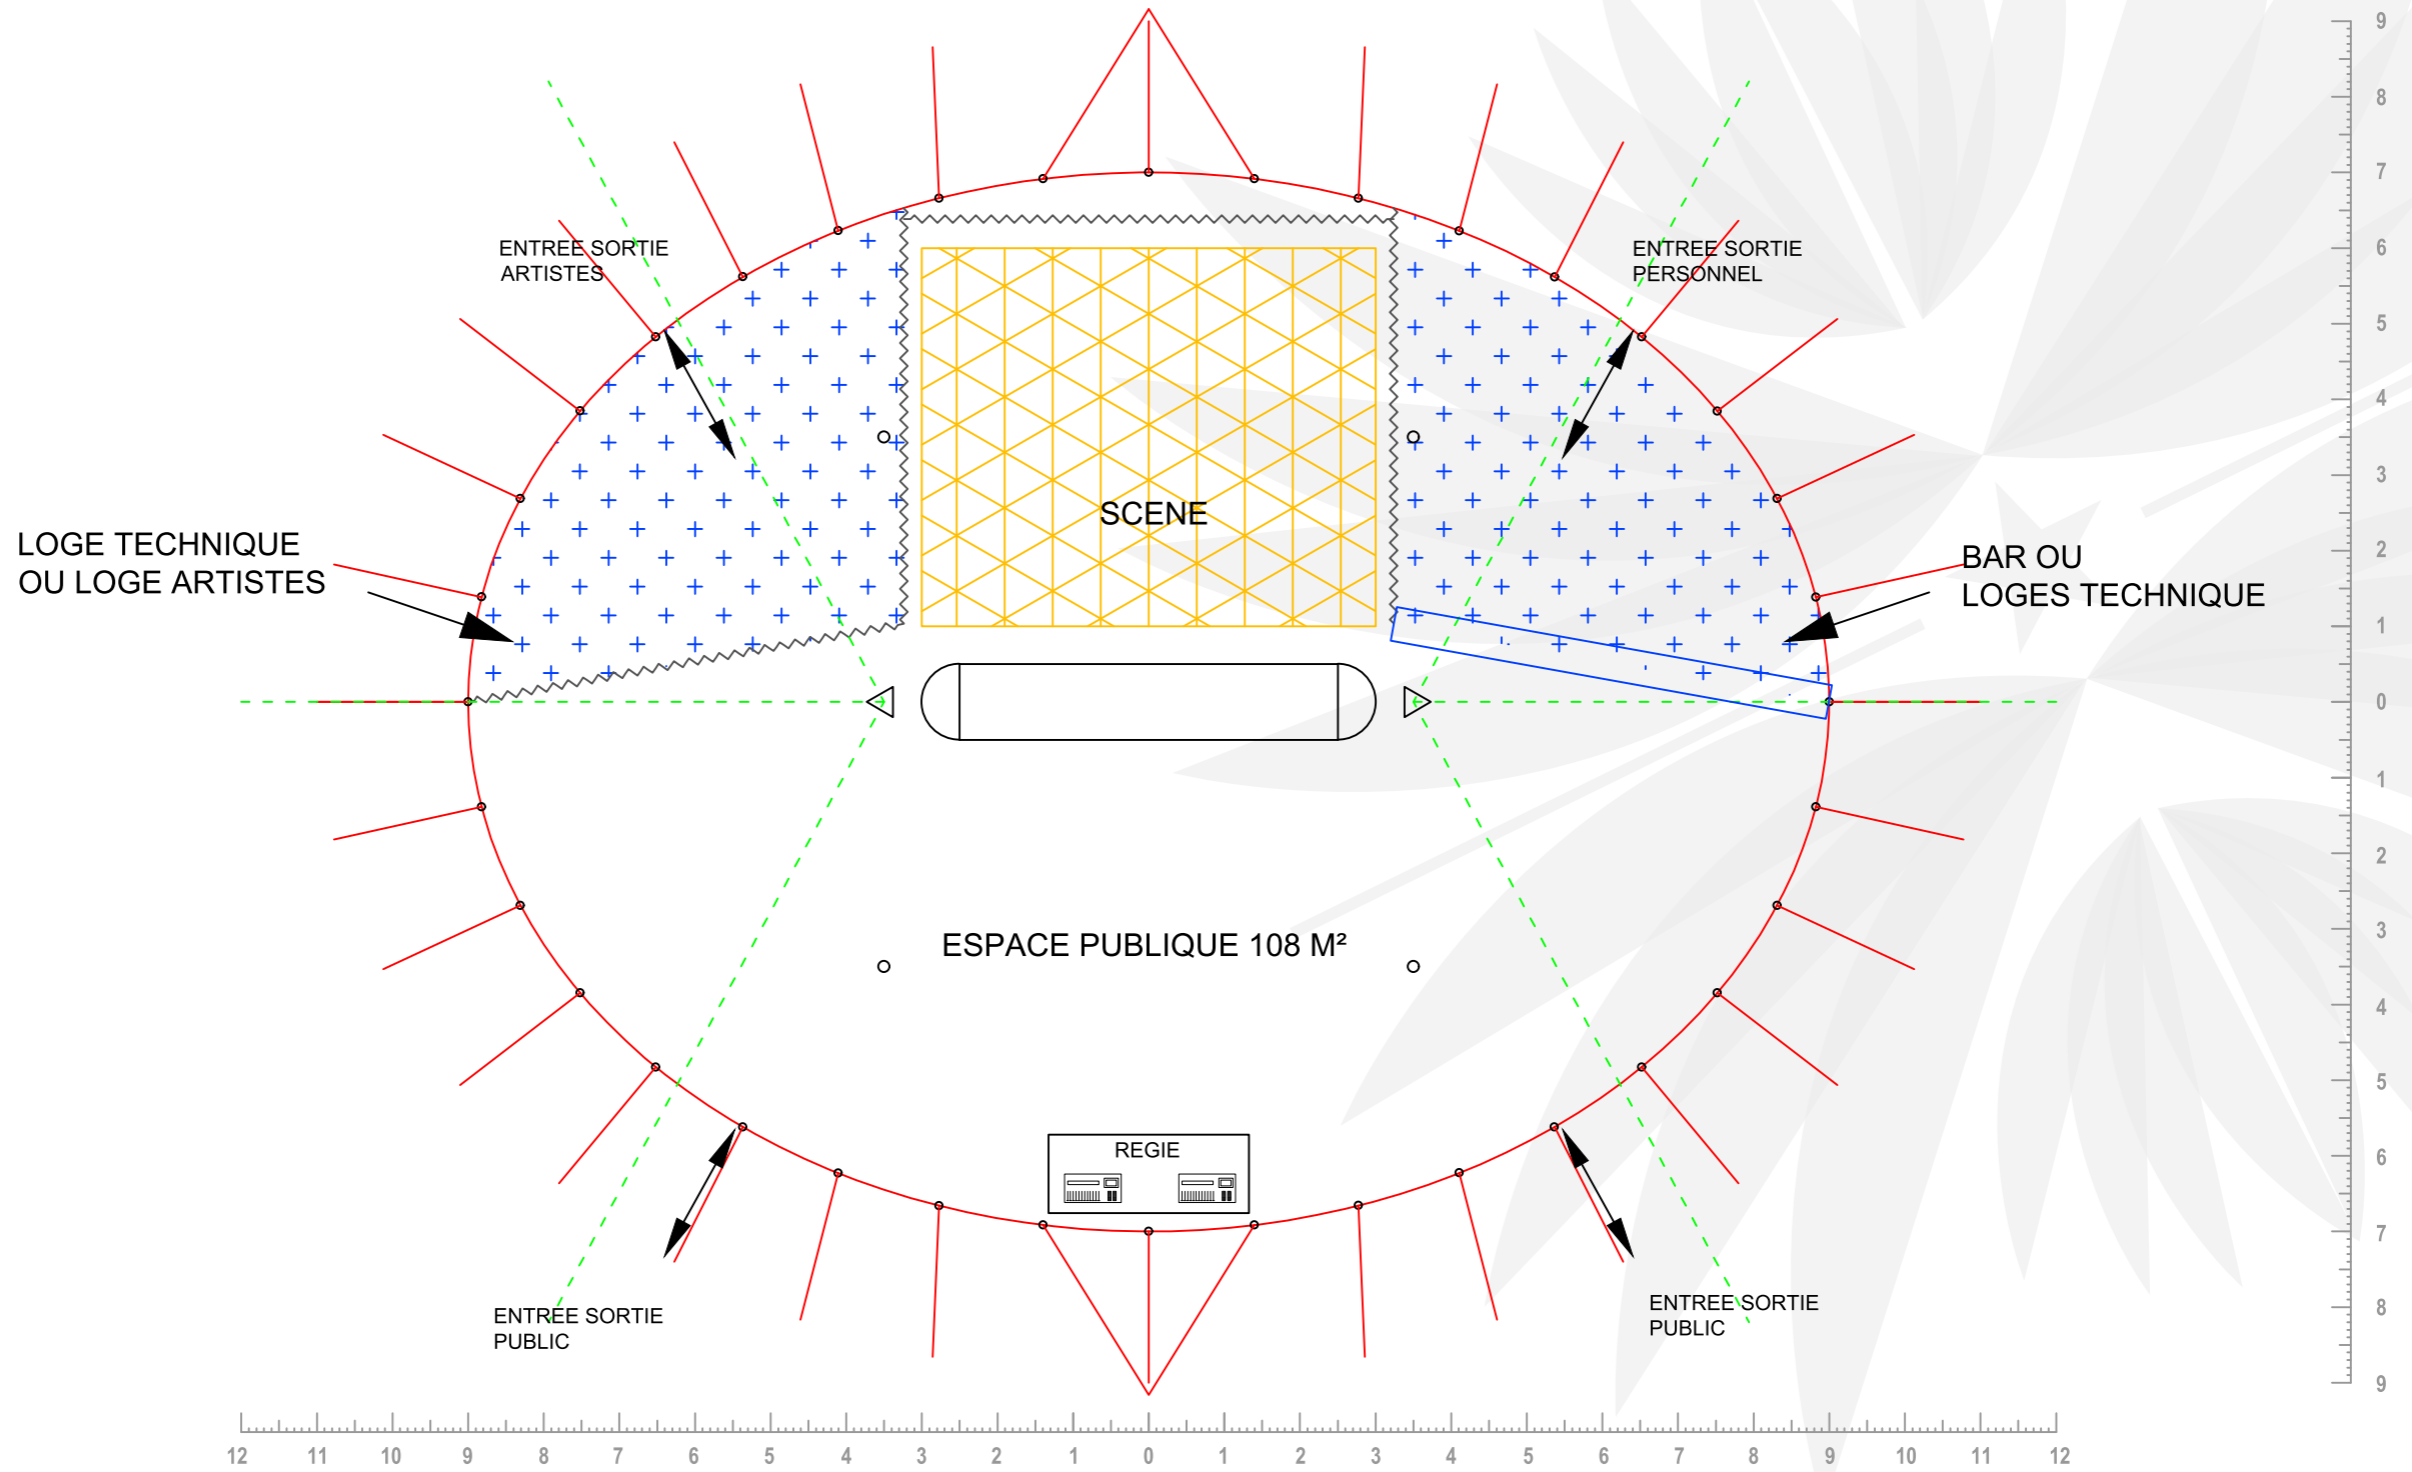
ENTREE SORTIE
ARTISTES

ENTREE SORTIE
PERSONNEL

LOGE TECHNIQUE
OU LOGE ARTISTES

SCENE

BAR OU
LOGES TECHNIQUE

ESPACE PUBLIQUE 108 M²

REGIE

ENTREE SORTIE
PUBLIC

ENTREE SORTIE
PUBLIC

9 8 7 6 5 4 3 2 1 0 1 2 3 4 5 6 7 8 9

12 11 10 9 8 7 6 5 4 3 2 1 0 1 2 3 4 5 6 7 8 9 10 11 12